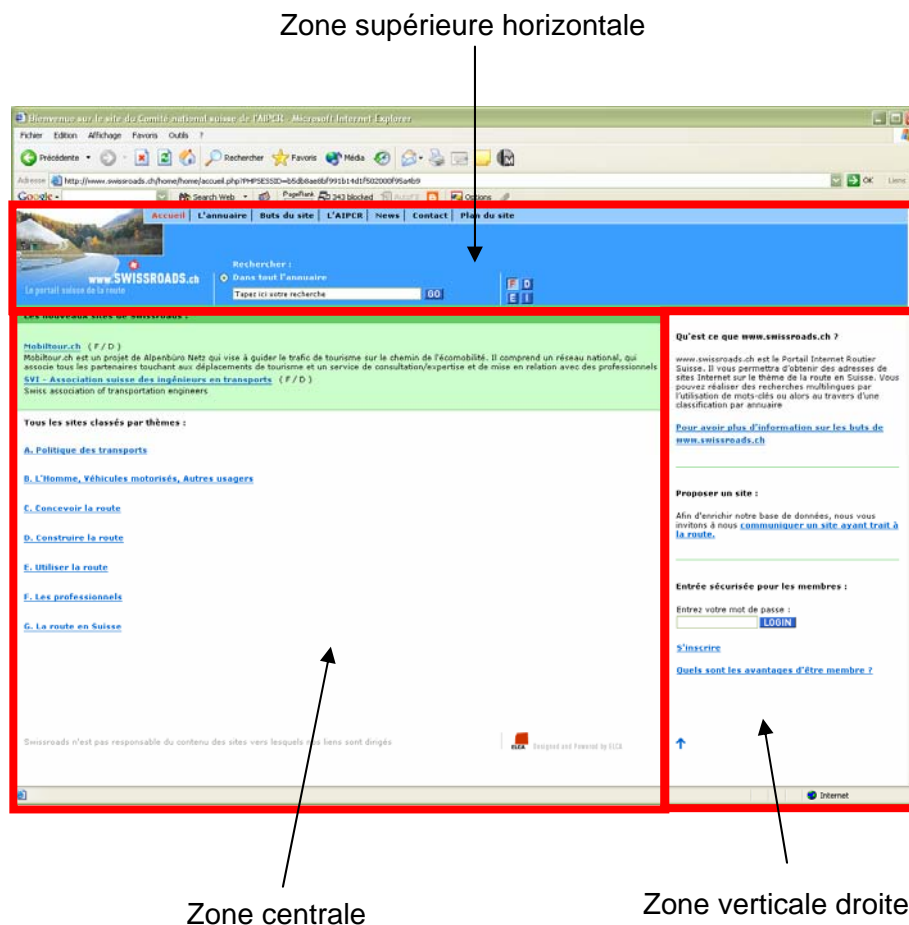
Zone supérieure horizontale

Bienvenue sur le site du Comité national suisse de l'AIPCR - Microsoft Internet Explorer

Fichier Edition Affichage Favoris Outils ?

Précédente Rechercher Favoris Média

Adresse http://www.swissroads.ch/home/home/accueil.php?PHPSESSID=b5db8ae8bf991b14d1f502000f95a4b9 OK Liens

Google Search Web PageRank 343 blocked Options

Accueil | L'annuaire | Buts du site | L'AIPCR | News | Contact | Plan du site

www.SWISSROADS.ch
Le portail suisse de la route

Rechercher :
Dans tout l'annuaire
Tapez ici votre recherche GO

F D
E I

Les nouveaux sites de Swissroads :

Mobiltour.ch (F / D)
Mobiltour.ch est un projet de Alpenbüro Netz qui vise à guider le trafic de tourisme sur le chemin de l'écomobilité. Il comprend un réseau national, qui associe tous les partenaires touchant aux déplacements de tourisme et un service de consultation/expertise et de mise en relation avec des professionnels
SVI - Association suisse des ingénieurs en transports (F / D)
Swiss association of transportation engineers

Tous les sites classés par thèmes :

A. Politique des transports

B. L'Homme, Véhicules motorisés, Autres usagers

C. Concevoir la route

D. Construire la route

E. Utiliser la route

F. Les professionnels

G. La route en Suisse

Swissroads n'est pas responsable du contenu des sites vers lesquels nos liens sont dirigés

ELCA Designed and Powered by ELCA

Qu'est ce que www.swissroads.ch ?

www.swissroads.ch est le Portail Internet Routier Suisse. Il vous permettra d'obtenir des adresses de sites Internet sur le thème de la route en Suisse. Vous pouvez réaliser des recherches multilingues par l'utilisation de mots-clés ou alors au travers d'une classification par annuaire

Pour avoir plus d'information sur les buts de www.swissroads.ch

Proposer un site :

Afin d'enrichir notre base de données, nous vous invitons à nous communiquer un site ayant trait à la route.

Entrée sécurisée pour les membres :

Entrez votre mot de passe :
LOGIN

S'inscrire

Quels sont les avantages d'être membre ?

Internet

Zone centrale

Zone verticale droite